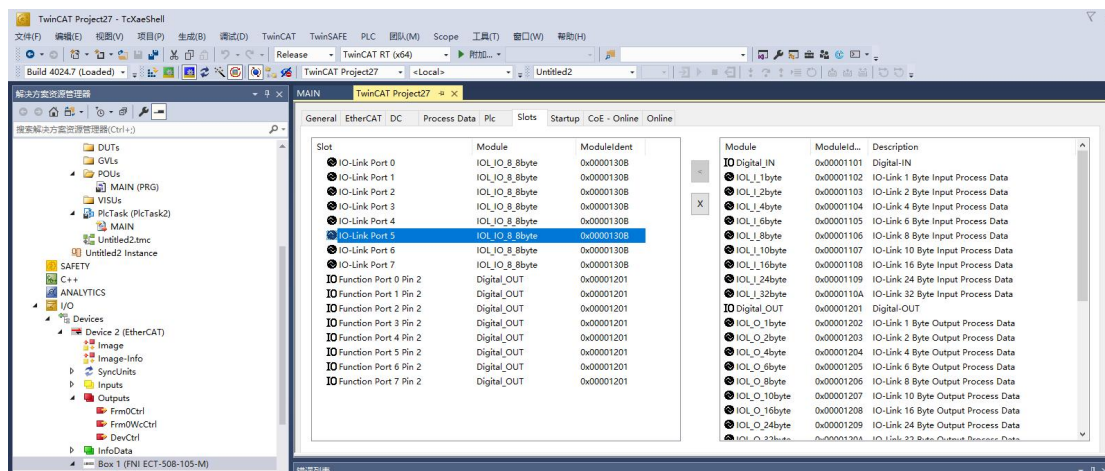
TwinCAT Project27 - TcXaeShell

文件(F) 编辑(E) 视图(V) 项目(P) 生成(B) 调试(D) TwinCAT TwinSAFE PLC 团队(M) Scope 工具(T) 窗口(W) 帮助(H)

Release TwinCAT RT (x64) ▶ 附加...

Build 4024.7 (Loaded) TwinCAT Project27 <Local> Untitled2

解决方案资源管理器

搜索解决方案资源管理器(Ctrl+;)

DUTs
GVLs
POUs
MAIN (PRG)
VISUs
PlcTask (PlcTask2)
MAIN
Untitled2.tmc
Untitled2 Instance
SAFETY
C++
ANALYTICS
I/O
Devices
Device 2 (EtherCAT)
Image
Image-Info
SyncUnits
Inputs
Outputs
Frm0Ctrl
Frm0WcCtrl
DevCtrl
InfoData
Box 1 (FNI ECT-508-105-M)

MAIN TwinCAT Project27

General EtherCAT DC Process Data Plc Slots Startup CoE - Online Online

| Slot | Module | ModuleIdent |
|---|---|---|
| IO-Link Port 0 | IOL_IO_8_8byte | 0x0000130B |
| IO-Link Port 1 | IOL_IO_8_8byte | 0x0000130B |
| IO-Link Port 2 | IOL_IO_8_8byte | 0x0000130B |
| IO-Link Port 3 | IOL_IO_8_8byte | 0x0000130B |
| IO-Link Port 4 | IOL_IO_8_8byte | 0x0000130B |
| IO-Link Port 5 | IOL_IO_8_8byte | 0x0000130B |
| IO-Link Port 6 | IOL_IO_8_8byte | 0x0000130B |
| IO-Link Port 7 | IOL_IO_8_8byte | 0x0000130B |
| Function Port 0 Pin 2 | Digital_OUT | 0x00001201 |
| Function Port 1 Pin 2 | Digital_OUT | 0x00001201 |
| Function Port 2 Pin 2 | Digital_OUT | 0x00001201 |
| Function Port 3 Pin 2 | Digital_OUT | 0x00001201 |
| Function Port 4 Pin 2 | Digital_OUT | 0x00001201 |
| Function Port 5 Pin 2 | Digital_OUT | 0x00001201 |
| Function Port 6 Pin 2 | Digital_OUT | 0x00001201 |
| Function Port 7 Pin 2 | Digital_OUT | 0x00001201 |

<
X

| Module | ModuleId... | Description |
|---|---|---|
| Digital_IN | 0x00001101 | Digital-IN |
| IOL_I_1byte | 0x00001102 | IO-Link 1 Byte Input Process Data |
| IOL_I_2byte | 0x00001103 | IO-Link 2 Byte Input Process Data |
| IOL_I_4byte | 0x00001104 | IO-Link 4 Byte Input Process Data |
| IOL_I_6byte | 0x00001105 | IO-Link 6 Byte Input Process Data |
| IOL_I_8byte | 0x00001106 | IO-Link 8 Byte Input Process Data |
| IOL_I_10byte | 0x00001107 | IO-Link 10 Byte Input Process Data |
| IOL_I_16byte | 0x00001108 | IO-Link 16 Byte Input Process Data |
| IOL_I_24byte | 0x00001109 | IO-Link 24 Byte Input Process Data |
| IOL_I_32byte | 0x0000110A | IO-Link 32 Byte Input Process Data |
| Digital_OUT | 0x00001201 | Digital-OUT |
| IOL_O_1byte | 0x00001202 | IO-Link 1 Byte Output Process Data |
| IOL_O_2byte | 0x00001203 | IO-Link 2 Byte Output Process Data |
| IOL_O_4byte | 0x00001204 | IO-Link 4 Byte Output Process Data |
| IOL_O_6byte | 0x00001205 | IO-Link 6 Byte Output Process Data |
| IOL_O_8byte | 0x00001206 | IO-Link 8 Byte Output Process Data |
| IOL_O_10byte | 0x00001207 | IO-Link 10 Byte Output Process Data |
| IOL_O_16byte | 0x00001208 | IO-Link 16 Byte Output Process Data |
| IOL_O_24byte | 0x00001209 | IO-Link 24 Byte Output Process Data |
| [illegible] | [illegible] | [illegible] |

错误列表